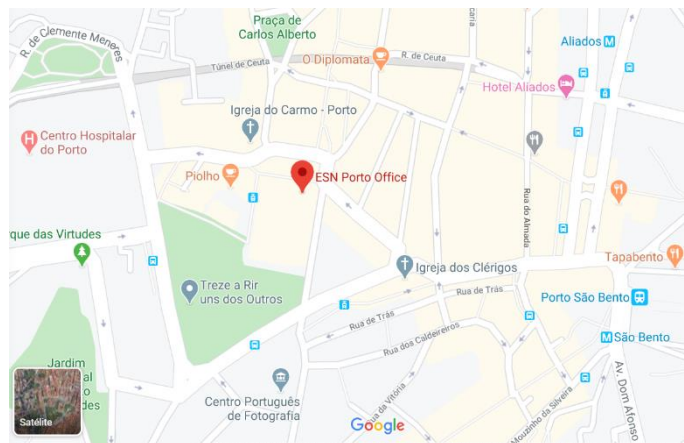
R. de Clemente Meneres
Praça de Carlos Alberto
Túnel de Ceuta
O Diplomata
R. de Ceuta
caria
Aliados
Hotel Aliados
Igreja do Carmo - Porto
Centro Hospitalar do Porto
Piolho
ESN Porto Office
Rua do Almada
que das Virtudes
Tapabento
Igreja dos Clérigos
Treze a Rir uns dos Outros
Rua de Trás
Rua de Trás
Porto São Bento
Rua dos Caldeireiros
São Bento
Jardim
al
des
Satélite
Centro Português de Fotografia
Rua da Vitória
Mouzinho da Silveira
Av. Dom Afonso
Google